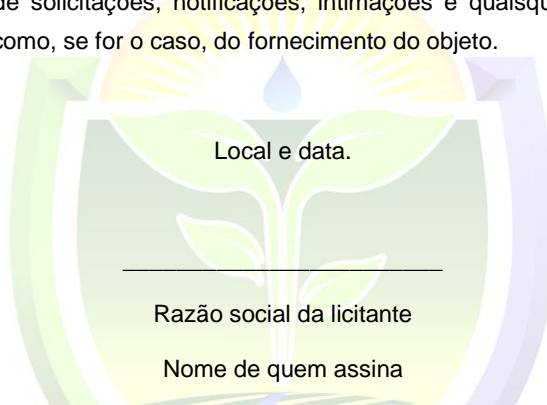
de solicitações, notificações, intimações e qualsqu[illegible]
como, se for o caso, do fornecimento do objeto.

Local e data.

\_\_\_\_\_\_\_\_\_\_\_\_\_\_\_\_\_\_\_\_\_\_\_\_\_\_\_

Razão social da licitante

Nome de quem assina